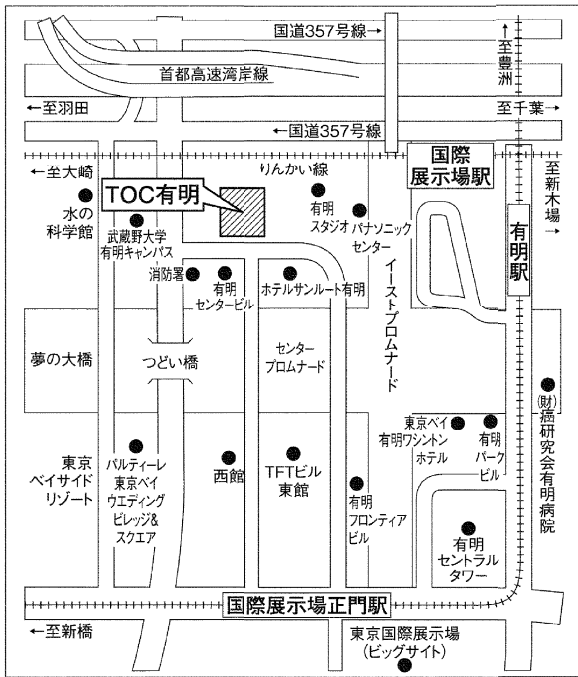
国道357号線→

至豊洲

首都高速湾岸線

←至羽田

至千葉→

←国道357号線

←至大崎

りんかい線

国際展示場駅

至新木場→

TOC有明

水の科学館

武蔵野大学有明キャンパス

有明スタジオ

パナソニックセンター

有明駅

消防署

有明センタービル

ホテルサンルート有明

イーストプロムナード

夢の大橋

つどい橋

センタープロムナード

(財)癌研究会有明病院

東京ベイ有明ワシントンホテル

有明パークビル

東京ベイサイドリゾート

パルティーレ東京ベイウエディングビレッジ&スクエア

西館

TFTビル東館

有明フロンティアビル

有明セントラルタワー

国際展示場正門駅

←至新橋

東京国際展示場(ビッグサイト)